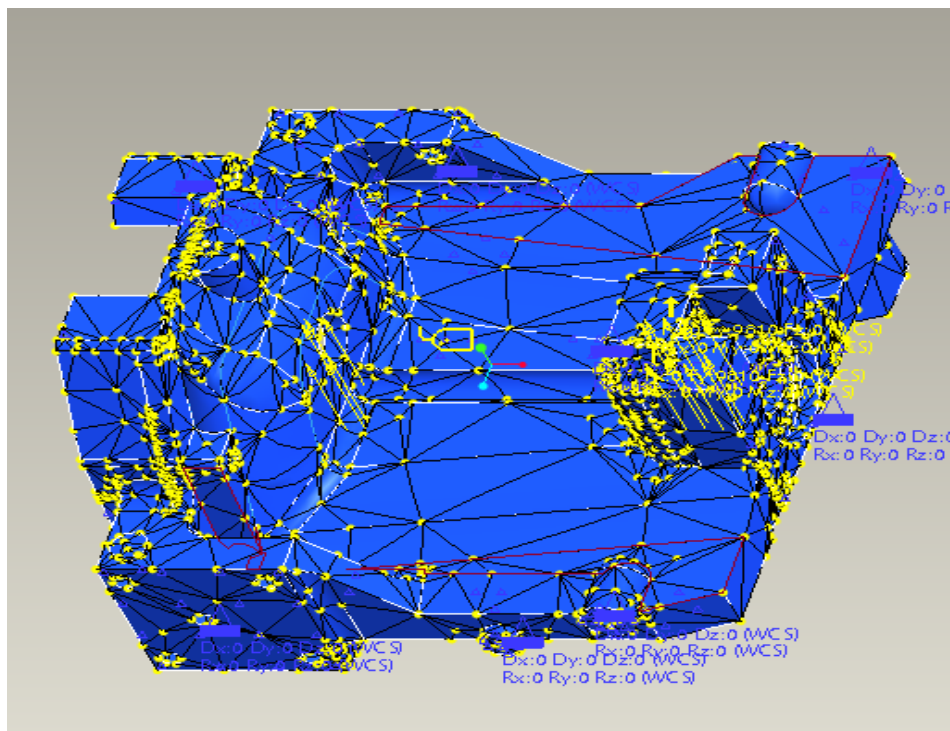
Dx:0 Dy:0
Rx:0 Ry:0 R

Fx:0 Fy:-9810 Fz:0 (WCS)
Mx:0 My:0 Mz:0 (WCS)
Fx:0 Fy:-9810 Fz:0 (WCS)
Mx:0 My:0 Mz:0 (WCS)

Dx:0 Dy:0 Dz:0
Rx:0 Ry:0 Rz:0

Dx:0 Dy:0 Dz:0 (WCS)
Rx:0 Ry:0 Rz:0 (WCS)

Dx:0 Dy:0 Dz:0 (WCS)
Rx:0 Ry:0 Rz:0 (WCS)

Dx:0 Dy:0 Dz:0 (WCS)
Rx:0 Ry:0 Rz:0 (WCS)